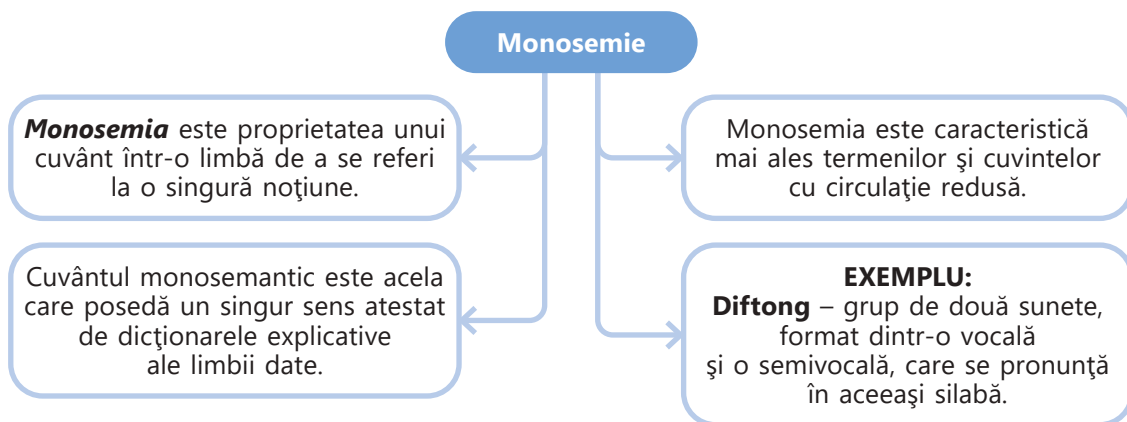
Monosemie

**Monosemia** este proprietatea unui cuvânt într-o limbă de a se referi la o singură noţiune.

Cuvântul monosemantic este acela care posedă un singur sens atestat de dicţionarele explicative ale limbii date.

Monosemia este caracteristică mai ales termenilor şi cuvintelor cu circulaţie redusă.

**EXEMPLU:**
**Diftong** – grup de două sunete, format dintr-o vocală şi o semivocală, care se pronunţă în aceeaşi silabă.